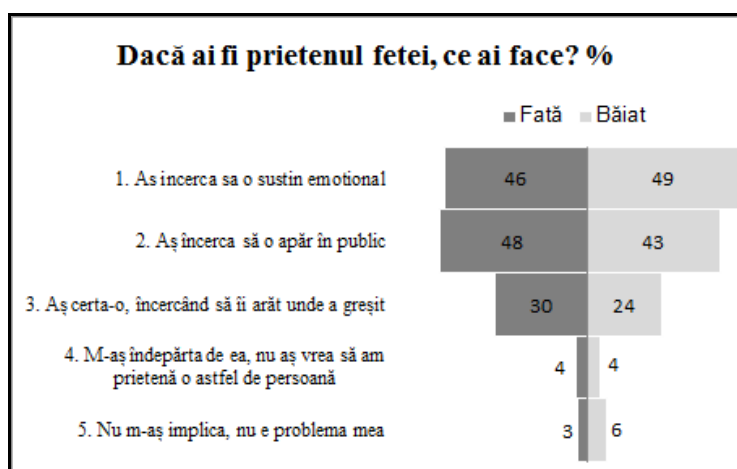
Dacă ai fi prietenul fetei, ce ai face? %

Fată Băiat

1. As incerca sa o sustin emotional

46

49

2. Aș încerca să o apăr în public

48

43

3. Aș certa-o, încercând să îi arăt unde a greșit

30

24

4. M-aș îndepărta de ea, nu aș vrea să am prietenă o astfel de persoană

4

4

5. Nu m-aș implica, nu e problema mea

3

6